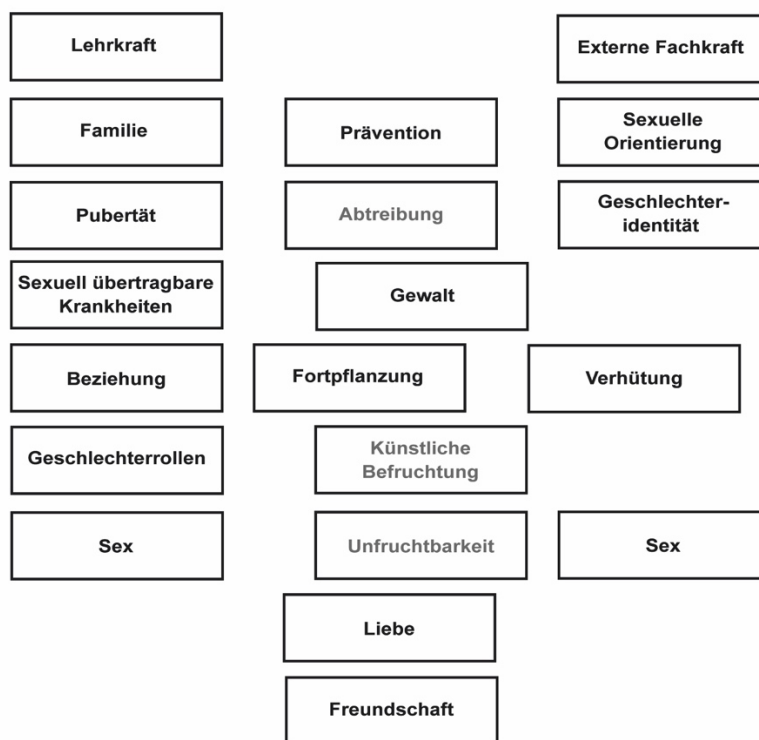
Lehrkraft

Externe Fachkraft

Familie

Prävention

Sexuelle Orientierung

Pubertät

Abtreibung

Geschlechteridentität

Sexuell übertragbare Krankheiten

Gewalt

Beziehung

Fortpflanzung

Verhütung

Geschlechterrollen

Künstliche Befruchtung

Sex

Unfruchtbarkeit

Sex

Liebe

Freundschaft